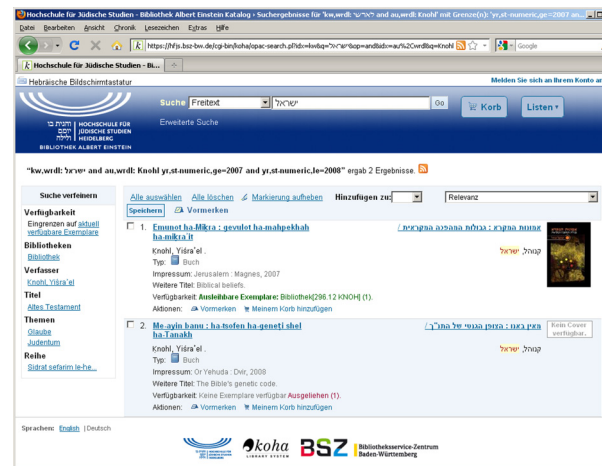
Hochschule für Jüdische Studien - Bibliothek Albert Einstein Katalog › Suchergebnisse für 'kw,wrdl: ישראל and au,wrdl: Knohl' mit Grenze(n): 'yr,st-numeric,ge=2007 an...

Datei Bearbeiten Ansicht Chronik Lesezeichen Extras Hilfe

https://hfjs.bsz-bw.de/cgi-bin/koha/opac-search.pl?idx=kw&q=ישראל&op=and&idx=au%2Cwrdl&q=Knohl

Google

Hochschule für Jüdische Studien - Bi...

Hebräische Bildschirmtastatur

Melden Sie sich an Ihrem Konto an

Suche Freitext ישראל Go

Korb

Listen

Erweiterte Suche

HOCHSCHULE FÜR JÜDISCHE STUDIEN HEIDELBERG

BIBLIOTHEK ALBERT EINSTEIN

"kw,wrdl: ישראל and au,wrdl: Knohl yr,st-numeric,ge=2007 and yr,st-numeric,le=2008" ergab 2 Ergebnisse.

Suche verfeinern

Verfügbarkeit

Eingrenzen auf aktuell verfügbare Exemplare

Bibliotheken

Bibliothek

Verfasser

Knohl, Yisra'el

Titel

Altes Testament

Themen

Glaube

Judentum

Reihe

Sidrat sefarim le-he...

Alle auswählen Alle löschen Markierung aufheben Hinzufügen zu: Relevanz

Speichern Vormerken

1. Emunot ha-Miḳra : gevulot ha-mahpekhah ha-miḳra'it

אמונות המקרא : גבולות המהפכה המקראית /

Knohl, Yiśra'el .

קנוהל, ישראל

Typ: Buch

Impressum: Jerusalem : Magnes, 2007

Weitere Titel: Biblical beliefs.

Verfügbarkeit: Ausleihbare Exemplare: Bibliothek[296.12 KNOH] (1).

Aktionen: Vormerken Meinem Korb hinzufügen

2. Me-ayin banu : ha-tsofen ha-geneti shel ha-Tanakh

מאין באנו : הצופן הגנטי של התנ"ך /

Kein Cover verfügbar.

Knohl, Yiśra'el .

קנוהל, ישראל

Typ: Buch

Impressum: Or Yehuda : Dvir, 2008

Weitere Titel: The Bible's genetic code.

Verfügbarkeit: Keine Exemplare verfügbar Ausgeliehen (1).

Aktionen: Vormerken Meinem Korb hinzufügen

Sprachen: English | Deutsch

koha LIBRARY SYSTEM

BSZ Bibliotheksservice-Zentrum Baden-Württemberg